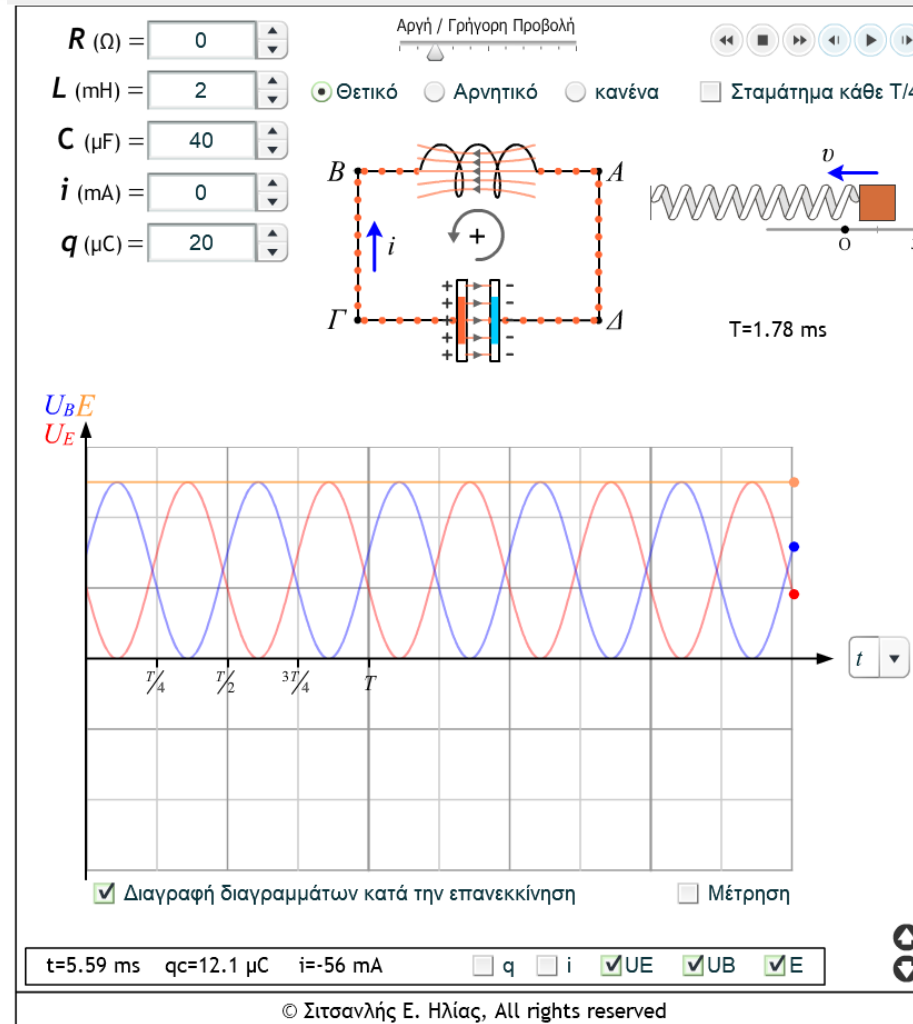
$R$ (Ω) = 0
$L$ (mH) = 2
$C$ (μF) = 40
$i$ (mA) = 0
$q$ (μC) = 20

Αργή / Γρήγορη Προβολή

Θετικό Αρνητικό κανένα Σταμάτημα κάθε T/4

B A Γ Δ $i$ +

$\upsilon$
O

T=1.78 ms

$U_B E$
$U_E$

$T/4$ $T/2$ $3T/4$ $T$

$t$

Διαγραφή διαγραμμάτων κατά την επανεκκίνηση

Μέτρηση

t=5.59 ms qc=12.1 μC i=-56 mA q i UE UB E

© Σιτσανλής Ε. Ηλίας, All rights reserved